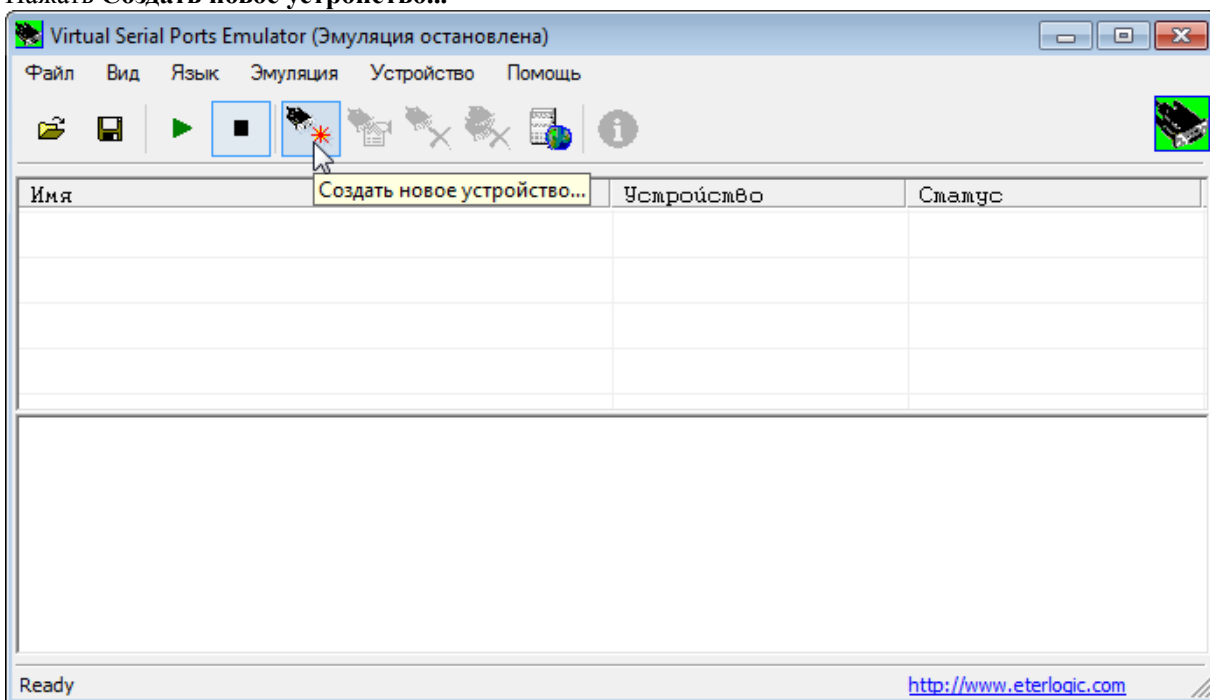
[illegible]

Virtual Serial Ports Emulator (Эмуляция остановлена)

Файл Вид Язык Эмуляция Устройство Помощь

Создать новое устройство...

| Имя | Устройство | Статус |
|---|---|---|
| | | |

Ready

http://www.eterlogic.com